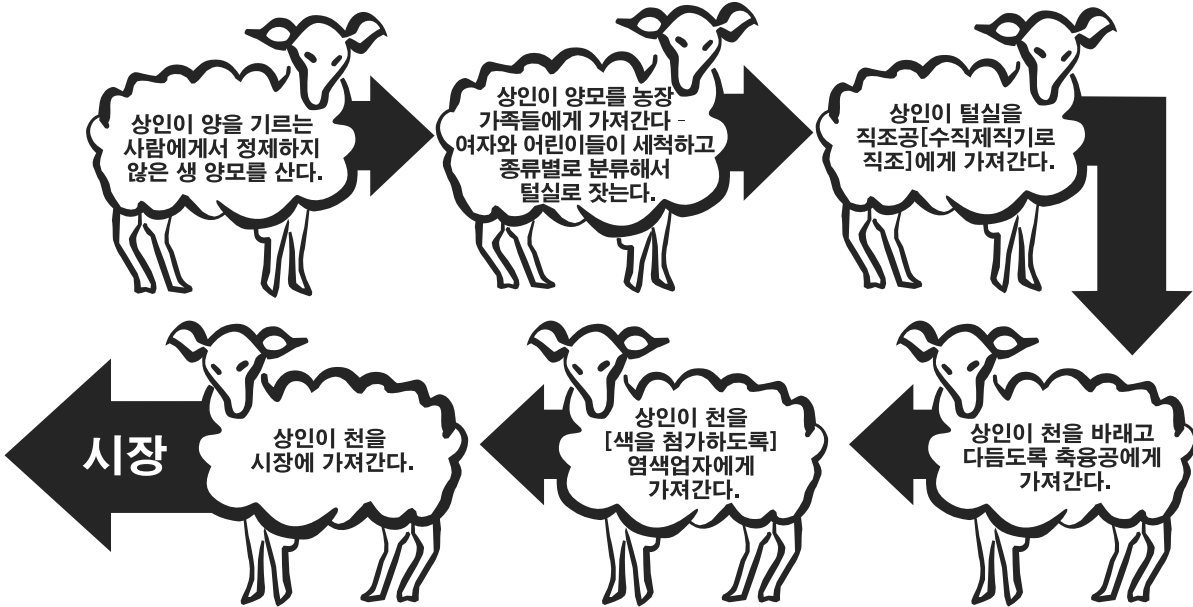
상인이 양을 기르는 사람에게서 정제하지 않은 생 양모를 산다.

상인이 양모를 농장 가족들에게 가져간다 - 여자와 어린이들이 세척하고 종류별로 분류해서 털실로 잣는다.

상인이 털실을 직조공[수직제직기로 직조]에게 가져간다.

상인이 천을 바래고 다듬도록 축융공에게 가져간다.

상인이 천을 [색을 첨가하도록] 염색업자에게 가져간다.

상인이 천을 시장에 가져간다.

시장